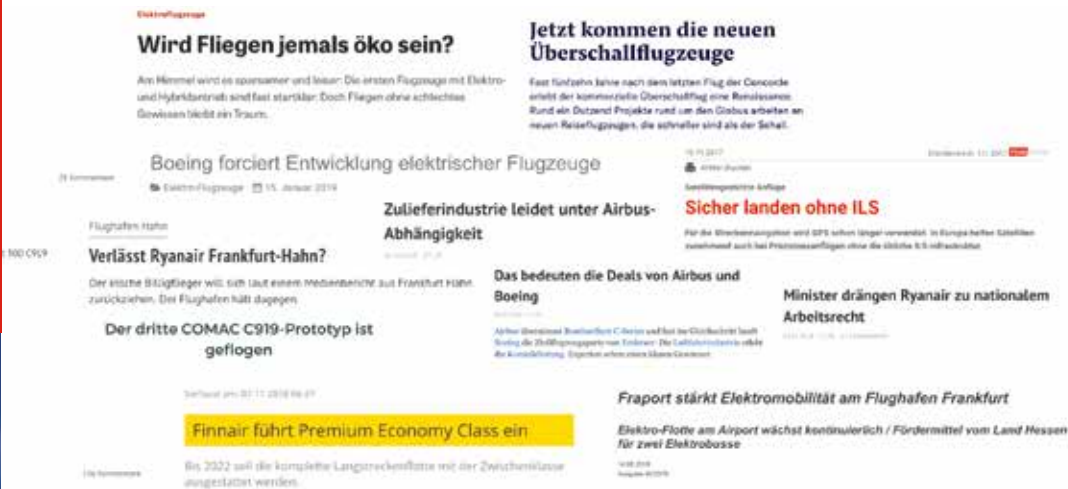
Elektroflugzeuge

Wird Fliegen jemals öko sein?

Am Himmel wird es sparsamer und leiser: Die ersten Flugzeuge mit Elektro- und Hybridantrieb sind fast startklar. Doch Fliegen ohne schlechtes Gewissen bleibt ein Traum.

Jetzt kommen die neuen Überschallflugzeuge

Fast fünfzehn Jahre nach dem letzten Flug der Concorde erlebt der kommerzielle Überschallflug eine Renaissance. Rund ein Dutzend Projekte rund um den Globus arbeiten an neuen Reiseflugzeugen, die schneller sind als der Schall.

Boeing forciert Entwicklung elektrischer Flugzeuge

Elektro-Flugzeuge 15. Januar 2019

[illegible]

Satellitengestützte Anflüge

Sicher landen ohne ILS

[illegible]

Flughafen Hahn

Verlässt Ryanair Frankfurt-Hahn?

Der irische Billigflieger will sich laut einem Medienbericht aus Frankfurt Hahn zurückziehen. Der Flughafen hält dagegen.

Zulieferindustrie leidet unter Airbus-Abhängigkeit

Das bedeuten die Deals von Airbus und Boeing

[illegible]

Minister drängen Ryanair zu nationalem Arbeitsrecht

Der dritte COMAC C919-Prototyp ist geflogen

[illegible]

Finnair führt Premium Economy Class ein

Bis 2022 soll die komplette Langstreckenflotte mit der Zwischenklasse ausgestattet werden.

Fraport stärkt Elektromobilität am Flughafen Frankfurt

Elektro-Flotte am Airport wächst kontinuierlich / Fördermittel vom Land Hessen für zwei Elektrobusse